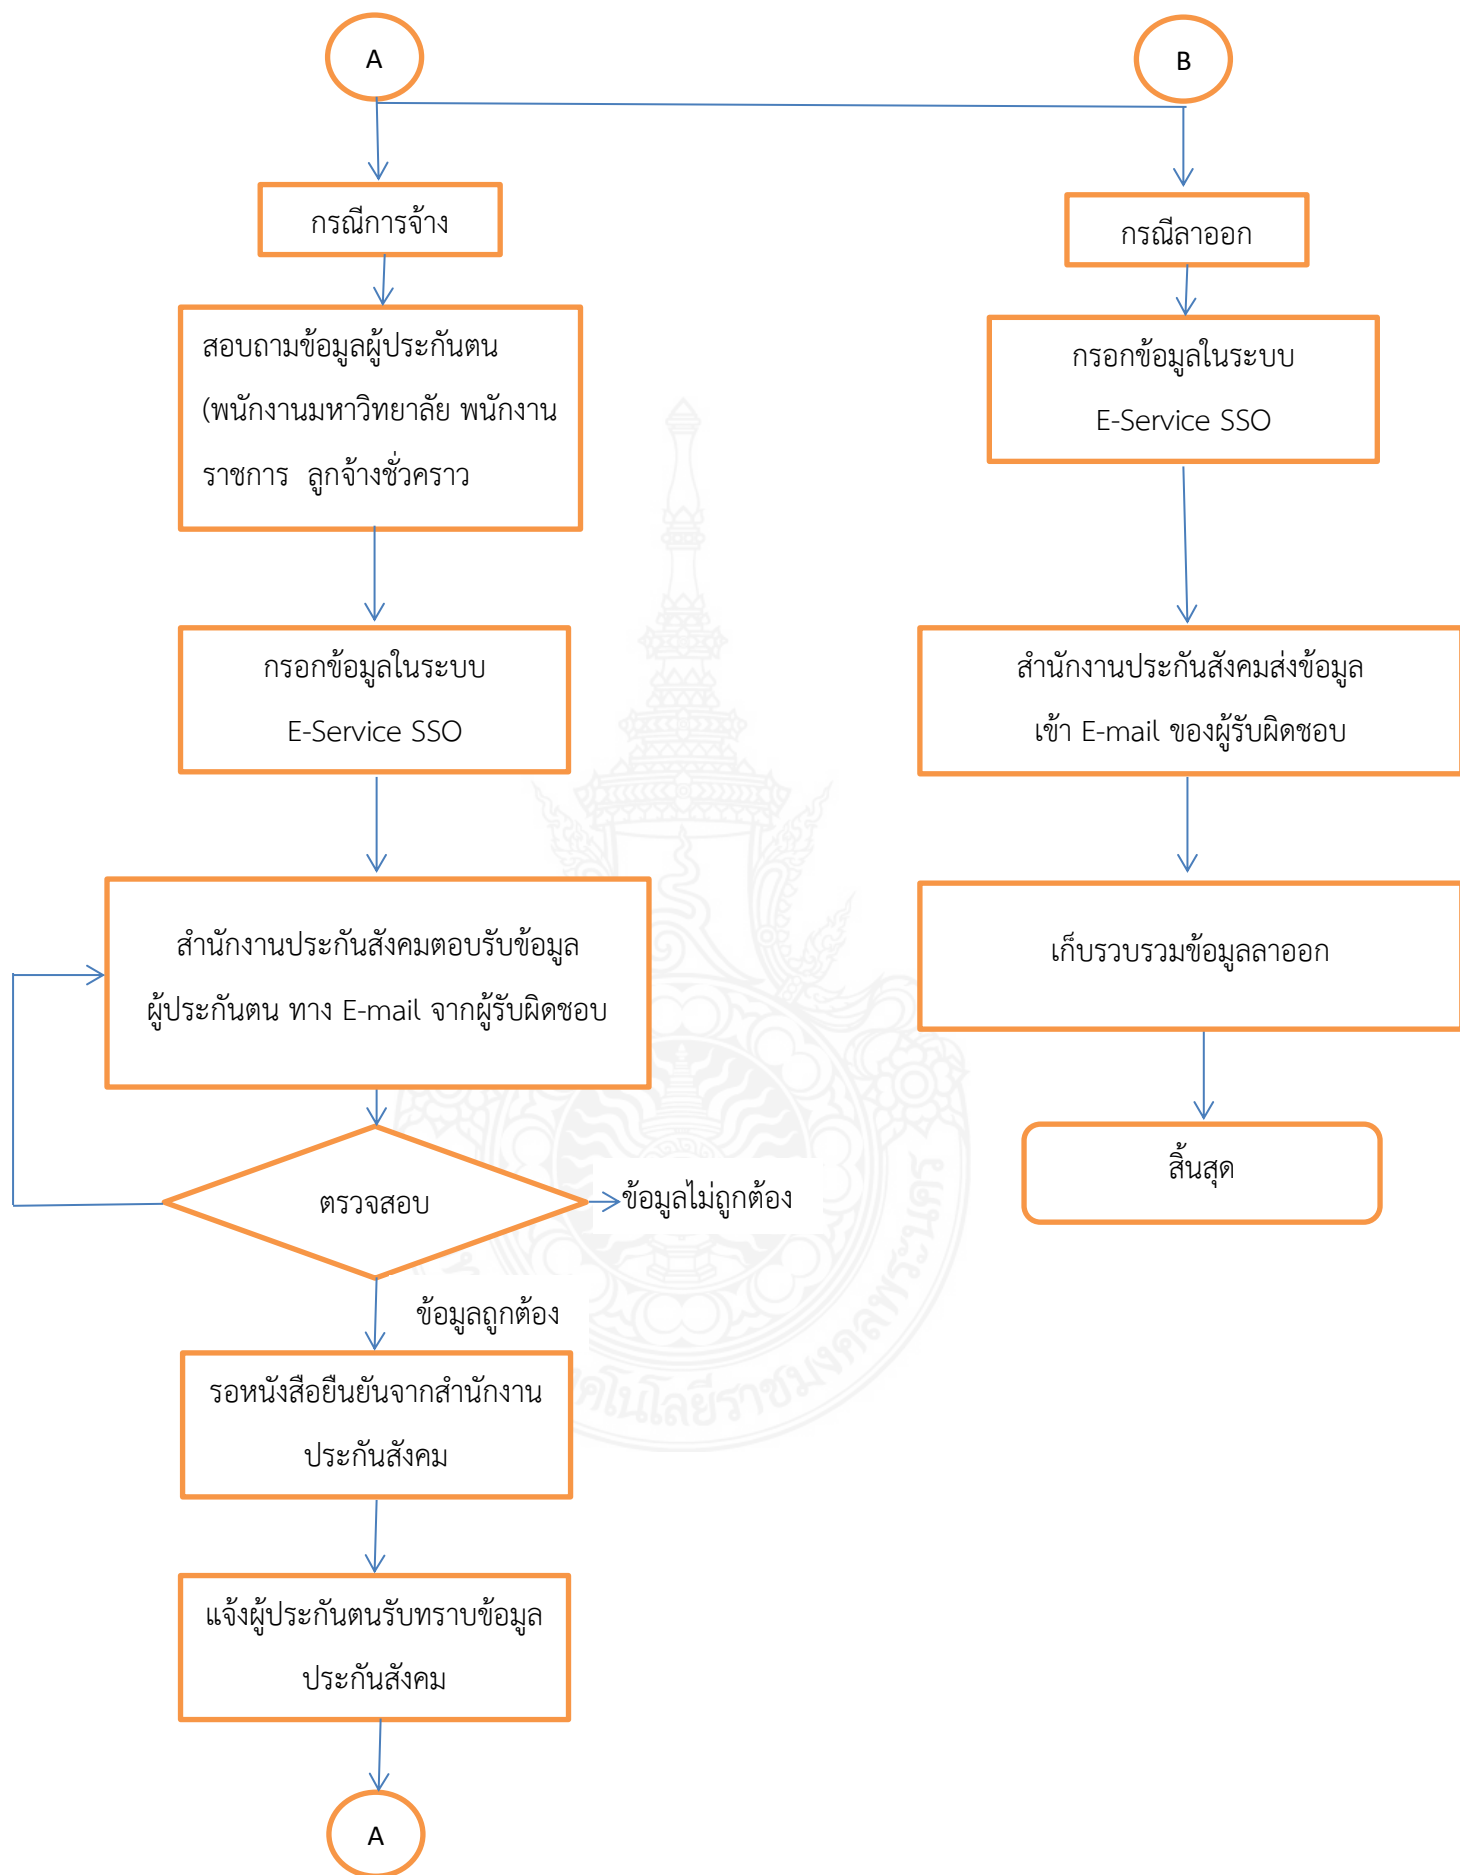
A

B

กรณีการจ้าง

กรณีลาออก

สอบถามข้อมูลผู้ประกันตน (พนักงานมหาวิทยาลัย พนักงานราชการ ลูกจ้างชั่วคราว

กรอกข้อมูลในระบบ E-Service SSO

กรอกข้อมูลในระบบ E-Service SSO

สำนักงานประกันสังคมส่งข้อมูลเข้า E-mail ของผู้รับผิดชอบ

สำนักงานประกันสังคมตอบรับข้อมูลผู้ประกันตน ทาง E-mail จากผู้รับผิดชอบ

เก็บรวบรวมข้อมูลลาออก

สิ้นสุด

ตรวจสอบ

ข้อมูลไม่ถูกต้อง

ข้อมูลถูกต้อง

รอหนังสือยืนยันจากสำนักงานประกันสังคม

แจ้งผู้ประกันตนรับทราบข้อมูลประกันสังคม

A